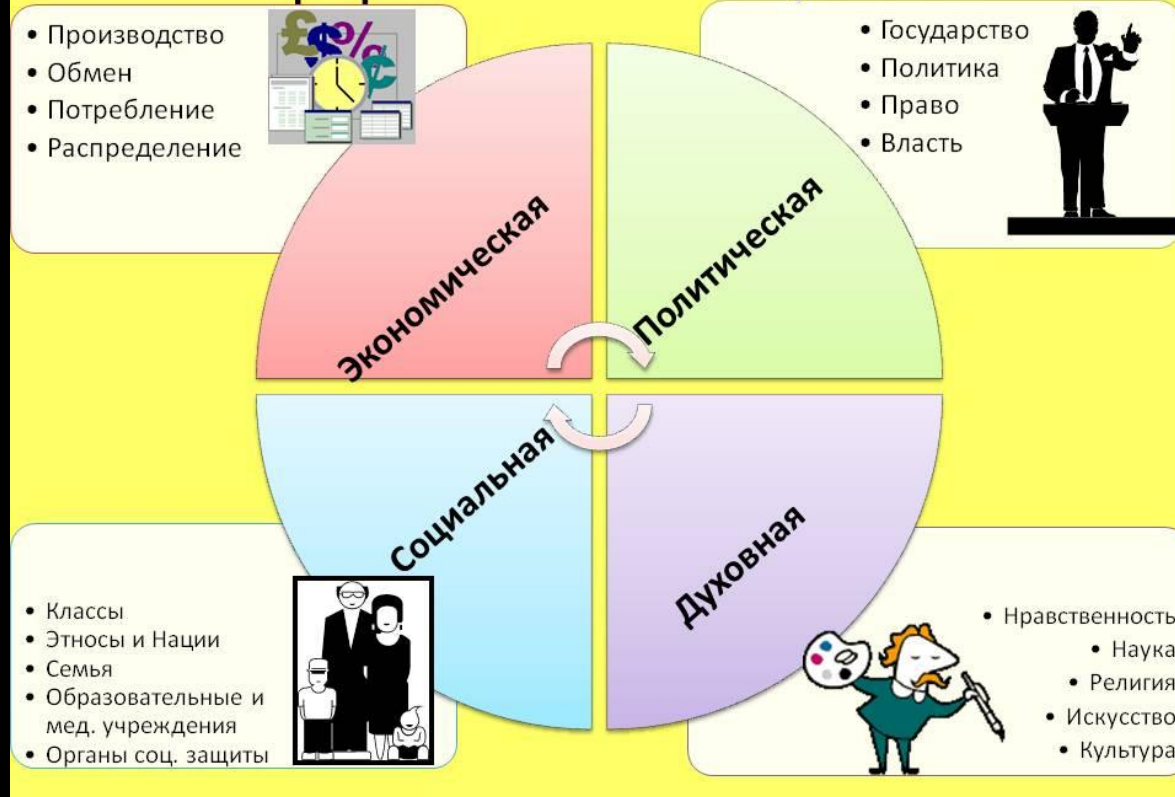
• Производство
• Обмен
• Потребление
• Распределение

• Государство
• Политика
• Право
• Власть

Экономическая

Политическая

Социальная

Духовная

• Классы
• Этносы и Нации
• Семья
• Образовательные и мед. учреждения
• Органы соц. защиты

• Нравственность
• Наука
• Религия
• Искусство
• Культура